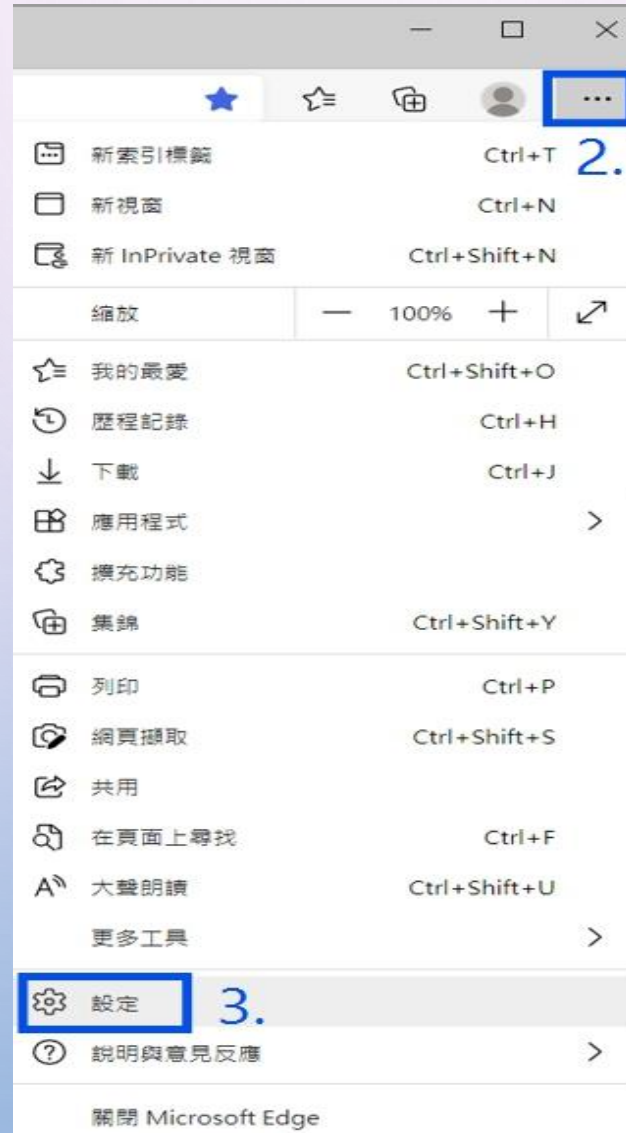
...
2.

新索引標籤 Ctrl+T

新視窗 Ctrl+N

新 InPrivate 視窗 Ctrl+Shift+N

縮放 — 100% +

我的最愛 Ctrl+Shift+O

歷程記錄 Ctrl+H

下載 Ctrl+J

應用程式 >

擴充功能

集錦 Ctrl+Shift+Y

列印 Ctrl+P

網頁擷取 Ctrl+Shift+S

共用

在頁面上尋找 Ctrl+F

大聲朗讀 Ctrl+Shift+U

更多工具 >

設定 3.

說明與意見反應 >

關閉 Microsoft Edge